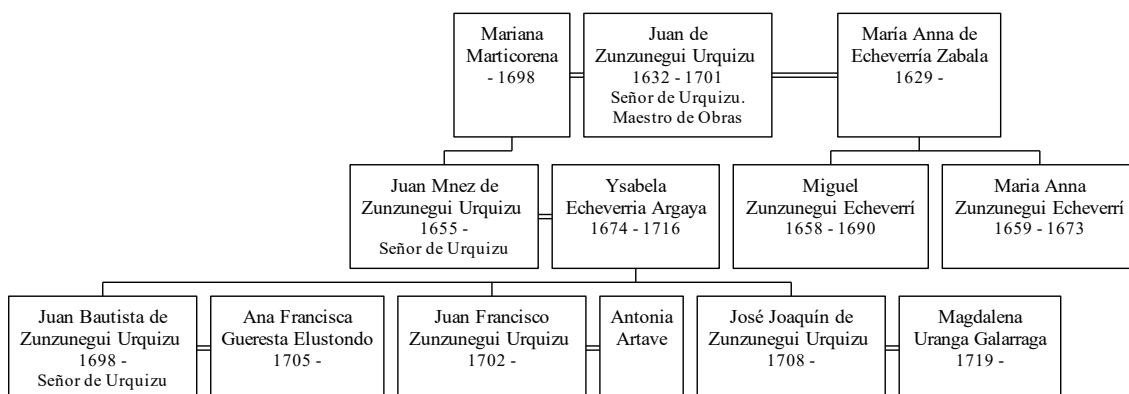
Mariana Marticorena
- 1698

Juan de Zunzunegui Urquizu
1632 - 1701
Señor de Urquizu.
Maestro de Obras

María Anna de Echeverría Zabala
1629 -

Juan Mnez de Zunzunegui Urquizu
1655 -
Señor de Urquizu

Ysabela Echeverria Argaya
1674 - 1716

Miguel Zunzunegui Echeverrí
1658 - 1690

Maria Anna Zunzunegui Echeverrí
1659 - 1673

Juan Bautista de Zunzunegui Urquizu
1698 -
Señor de Urquizu

Ana Francisca Gueresta Elustondo
1705 -

Juan Francisco Zunzunegui Urquizu
1702 -

Antonia Artave

José Joaquín de Zunzunegui Urquizu
1708 -

Magdalena Uranga Galarraga
1719 -